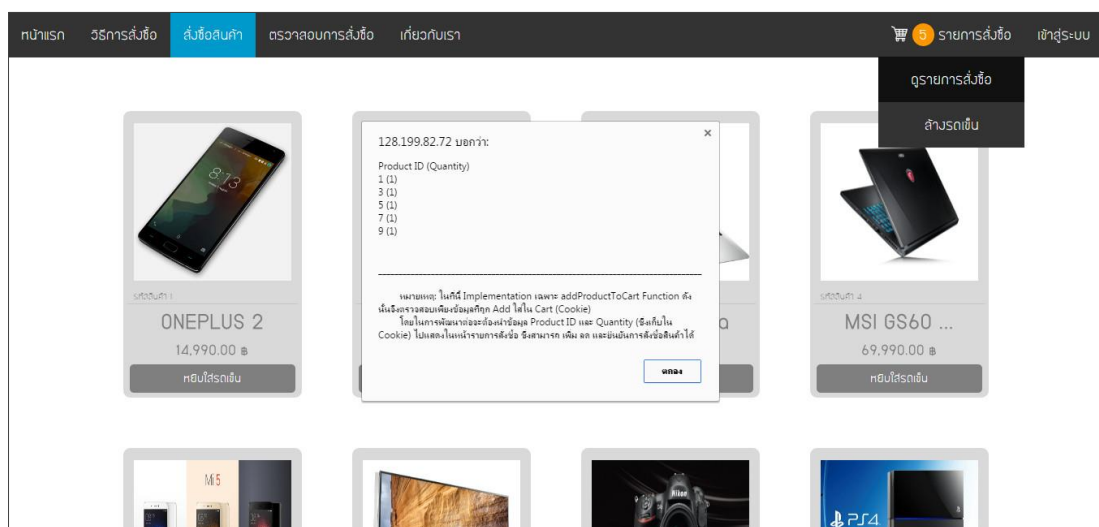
หน้าแรก วิธีการสั่งซื้อ สั่งซื้อสินค้า ตรวจสอบการสั่งซื้อ เกี่ยวกับเรา

5 รายการสั่งซื้อ เข้าสู่ระบบ

ดูรายการสั่งซื้อ

ล้างรถเข็น

128.199.82.72 บอกว่า:

Product ID (Quantity)
1 (1)
3 (1)
5 (1)
7 (1)
9 (1)

หมายเหตุ: ในกรณี Implementation เฉพาะ addProductToCart Function ดังนั้นจึงตรวจสอบเพียงข้อมูลที่ถูก Add ใส่ใน Cart (Cookie)
โดยในการพัฒนาต่อจะต้องนำข้อมูล Product ID และ Quantity (ซึ่งเก็บใน Cookie) ไปแสดงในหน้ารายการสั่งซื้อ ซึ่งสามารถ เพิ่ม ลด และยืนยันการสั่งซื้อสินค้าได้

ตกลง

×

รหัสสินค้า 1
ONEPLUS 2
14,990.00 ฿
หยิบใส่รถเข็น

a

รหัสสินค้า 4
MSI GS60 ...
69,990.00 ฿
หยิบใส่รถเข็น

Mi5

PS4